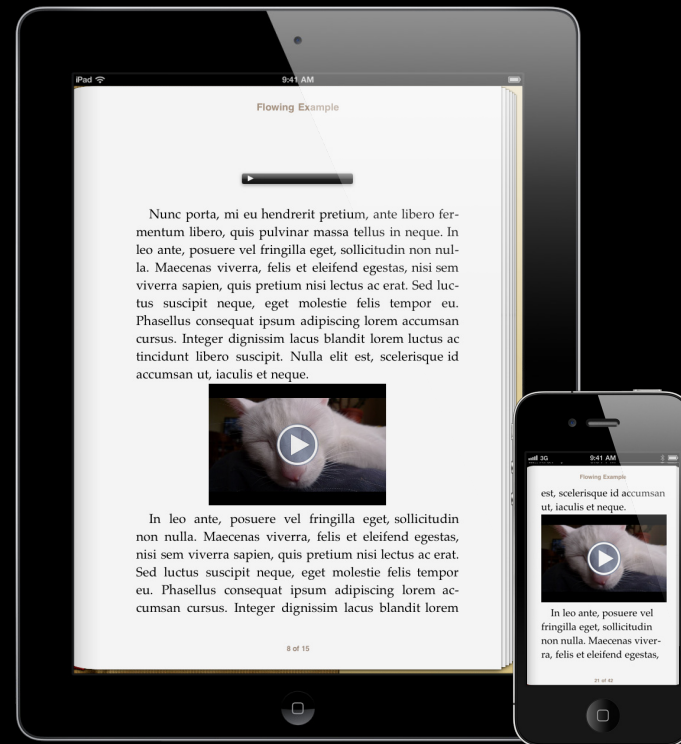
iPad

9:41 AM

Flowing Example

Nunc porta, mi eu hendrerit pretium, ante libero fermentum libero, quis pulvinar massa tellus in neque. In leo ante, posuere vel fringilla eget, sollicitudin non nulla. Maecenas viverra, felis et eleifend egestas, nisi sem viverra sapien, quis pretium nisi lectus ac erat. Sed luctus suscipit neque, eget molestie felis tempor eu. Phasellus consequat ipsum adipiscing lorem accumsan cursus. Integer dignissim lacus blandit lorem luctus ac tincidunt libero suscipit. Nulla elit est, scelerisque id accumsan ut, iaculis et neque.

In leo ante, posuere vel fringilla eget, sollicitudin non nulla. Maecenas viverra, felis et eleifend egestas, nisi sem viverra sapien, quis pretium nisi lectus ac erat. Sed luctus suscipit neque, eget molestie felis tempor eu. Phasellus consequat ipsum adipiscing lorem accumsan cursus. Integer dignissim lacus blandit lorem

8 of 15

3G

9:41 AM

Flowing Example

est, scelerisque id accumsan ut, iaculis et neque.

In leo ante, posuere vel fringilla eget, sollicitudin non nulla. Maecenas viverra, felis et eleifend egestas,

31 of 42